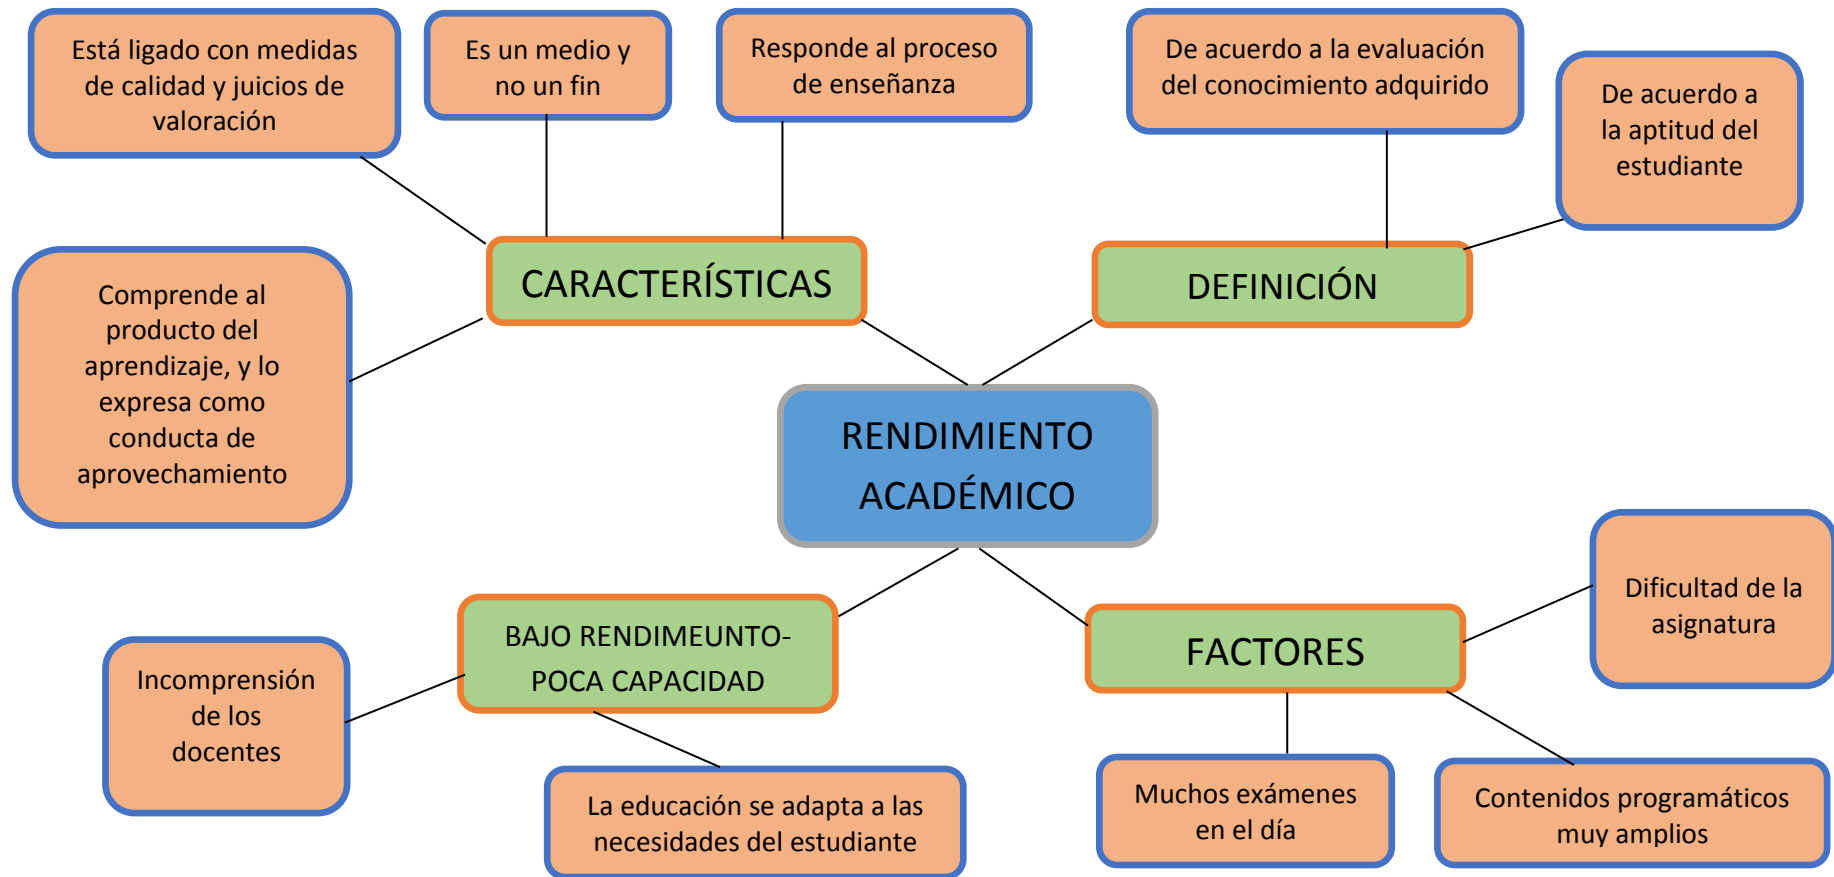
Está ligado con medidas de calidad y juicios de valoración

Es un medio y no un fin

Responde al proceso de enseñanza

De acuerdo a la evaluación del conocimiento adquirido

De acuerdo a la aptitud del estudiante

CARACTERÍSTICAS

DEFINICIÓN

Comprende al producto del aprendizaje, y lo expresa como conducta de aprovechamiento

RENDIMIENTO ACADÉMICO

Dificultad de la asignatura

BAJO RENDIMEUNTO-POCA CAPACIDAD

FACTORES

Incomprensión de los docentes

La educación se adapta a las necesidades del estudiante

Muchos exámenes en el día

Contenidos programáticos muy amplios